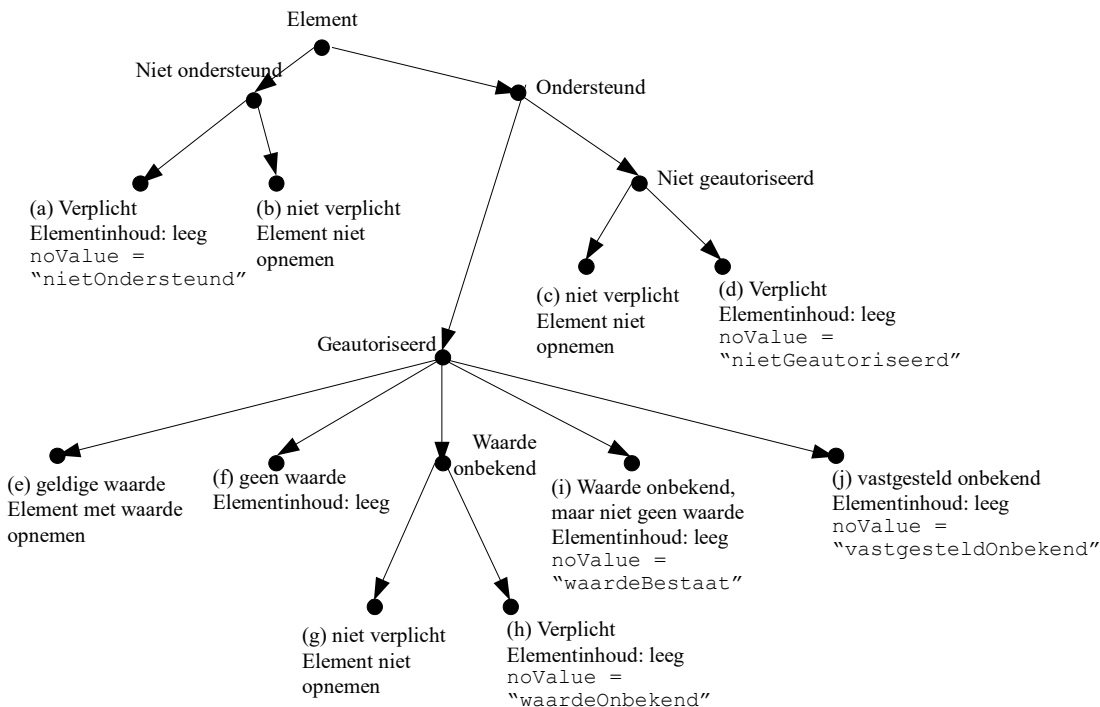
Element

Niet ondersteund

Ondersteund

(a) Verplicht
Elementinhoud: leeg
noValue =
"nietOndersteund"

(b) niet verplicht
Element niet
opnemen

Niet geautoriseerd

(c) niet verplicht
Element niet
opnemen

(d) Verplicht
Elementinhoud: leeg
noValue =
"nietGeautoriseerd"

Geautoriseerd

(e) geldige waarde
Element met waarde
opnemen

(f) geen waarde
Elementinhoud: leeg

Waarde
onbekend

(i) Waarde onbekend,
maar niet geen waarde
Elementinhoud: leeg
noValue =
"waardeBestaat"

(j) vastgesteld onbekend
Elementinhoud: leeg
noValue =
"vastgesteldOnbekend"

(g) niet verplicht
Element niet
opnemen

(h) Verplicht
Elementinhoud: leeg
noValue =
"waardeOnbekend"